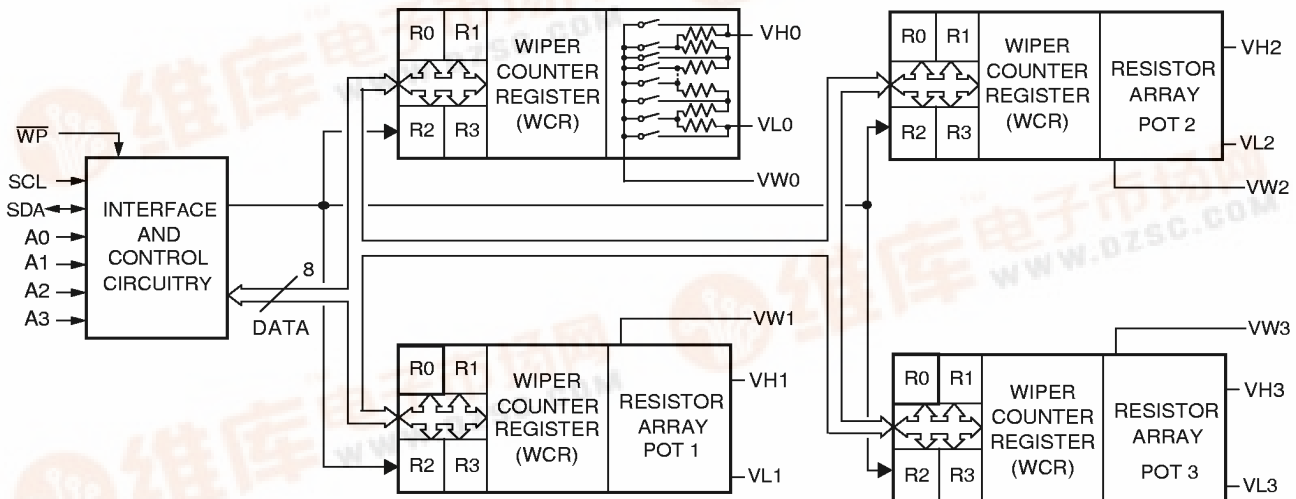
$\overline{WP}$

SCL
SDA
A0
A1
A2
A3

INTERFACE AND CONTROL CIRCUITRY

8

DATA

R0 R1
R2 R3
WIPER COUNTER REGISTER (WCR)
VH0
VL0
VW0

R0 R1
R2 R3
WIPER COUNTER REGISTER (WCR)
RESISTOR ARRAY POT 2
VH2
VL2
VW2

VW1
R0 R1
R2 R3
WIPER COUNTER REGISTER (WCR)
RESISTOR ARRAY POT 1
VH1
VL1

VW3
R0 R1
R2 R3
WIPER COUNTER REGISTER (WCR)
RESISTOR ARRAY POT 3
VH3
VL3

维库电子市场网
WWW.DZSC.COM